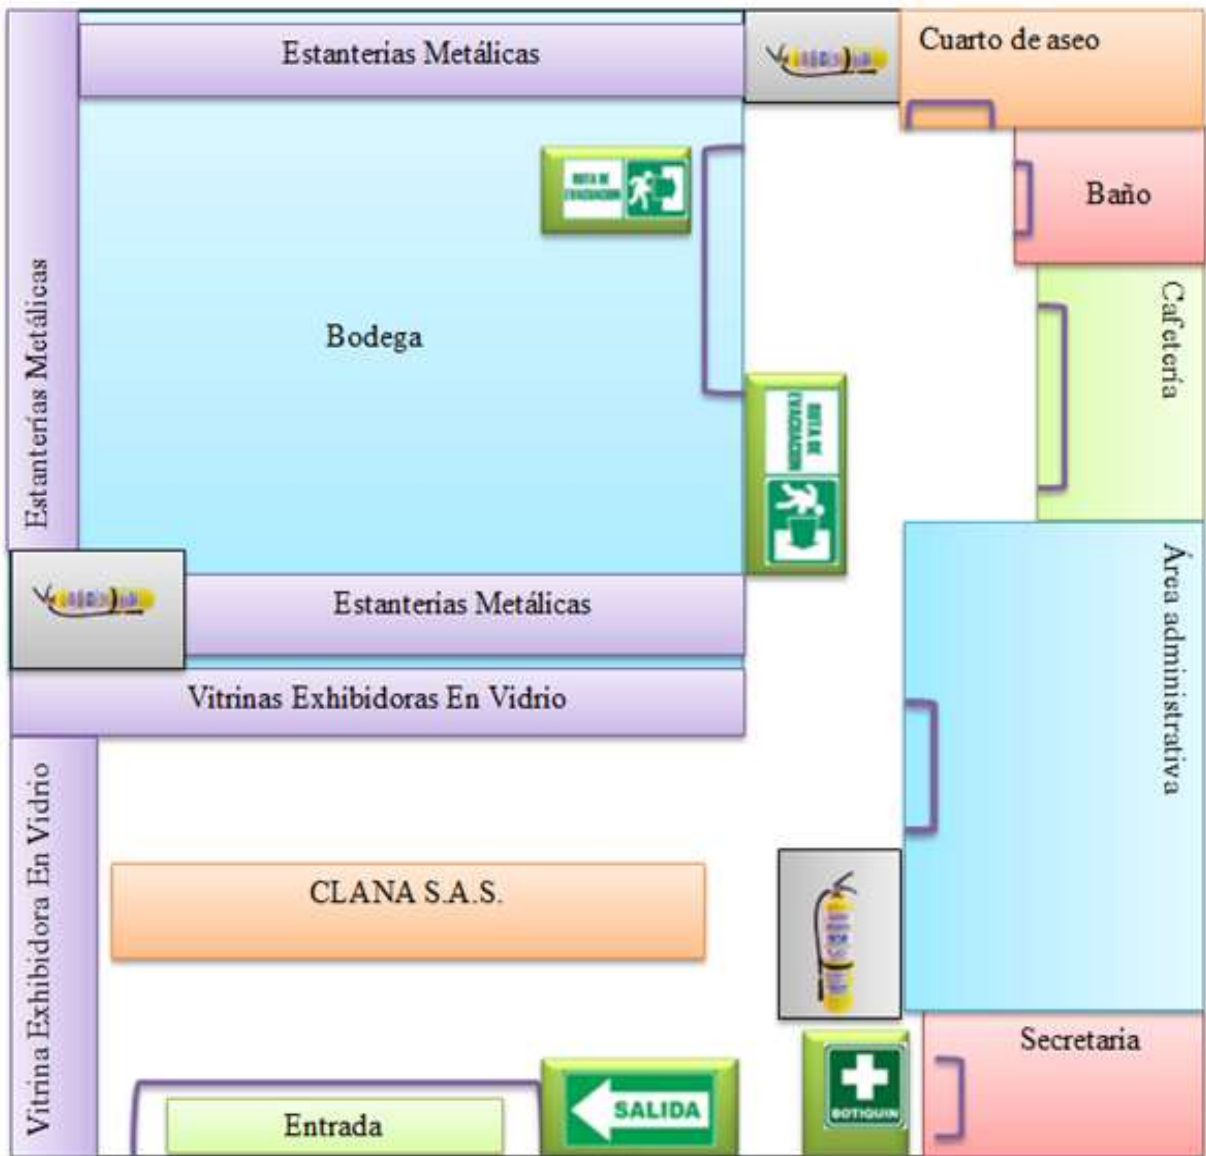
Estanterias Metálicas

Cuarto de aseo

RUTA DE EVACUACION

Baño

Estanterías Metálicas

Bodega

Cafetería

RUTA DE EVACUACION

Área administrativa

Estanterias Metálicas

Vitrinas Exhibidoras En Vidrio

Vitrina Exhibidora En Vidrio

CLANA S.A.S.

Secretaria

SALIDA

BOTIQUIN

Entrada